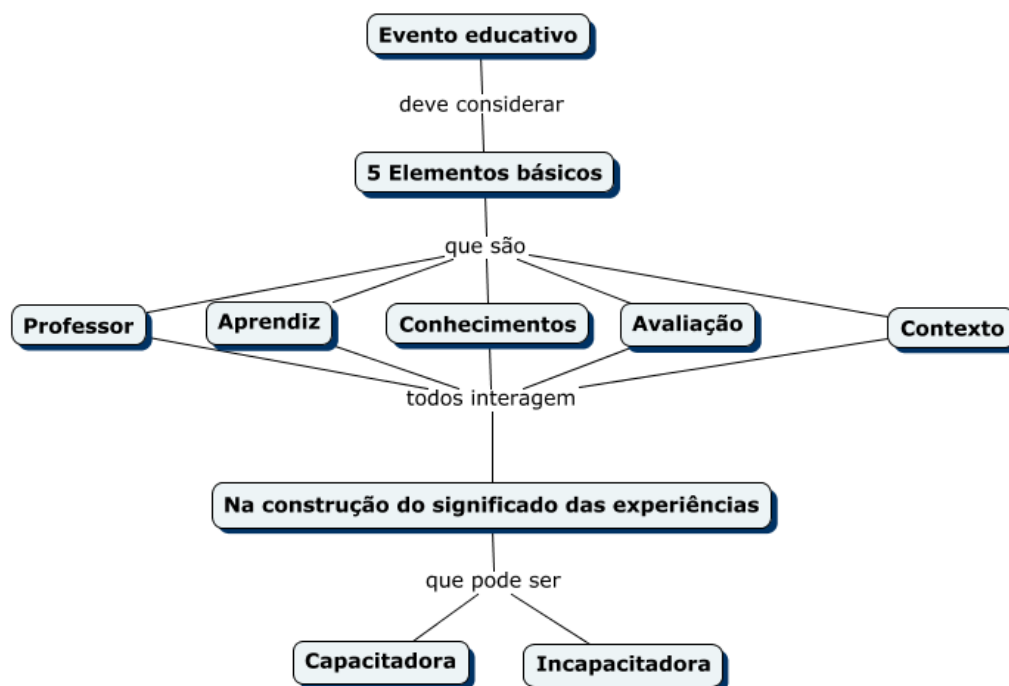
Evento educativo

deve considerar

5 Elementos básicos

que são

Professor

Aprendiz

Conhecimentos

Avaliação

Contexto

todos interagem

Na construção do significado das experiências

que pode ser

Capacitadora

Incapacitadora